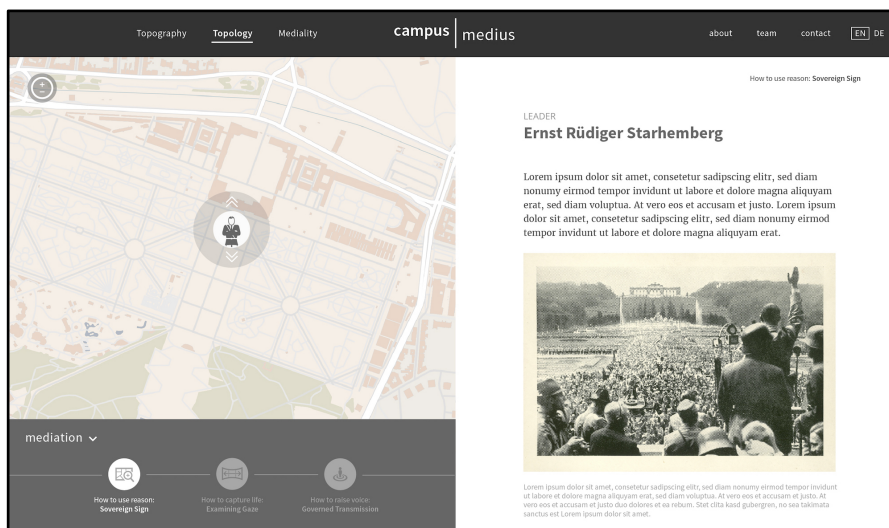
Topography Topology Mediality

campus | medius

about team contact EN DE

How to use reason: Sovereign Sign

LEADER
Ernst Rüdiger Starhemberg

Lorem ipsum dolor sit amet, consetetur sadipscing elitr, sed diam nonumy eirmod tempor invidunt ut labore et dolore magna aliquyam erat, sed diam voluptua. At vero eos et accusam et justo. Lorem ipsum dolor sit amet, consetetur sadipscing elitr, sed diam nonumy eirmod tempor invidunt ut labore et dolore magna aliquyam erat.

Lorem ipsum dolor sit amet, consetetur sadipscing elitr, sed diam nonumy eirmod tempor invidunt ut labore et dolore magna aliquyam erat, sed diam voluptua. At vero eos et accusam et justo. At vero eos et accusam et justo duo dolores et ea rebum. Stet clita kasd gubergren, no sea takimata sanctus est Lorem ipsum dolor sit amet.

mediation

How to use reason: Sovereign Sign

How to capture life: Examining Gaze

How to raise voice: Governed Transmission